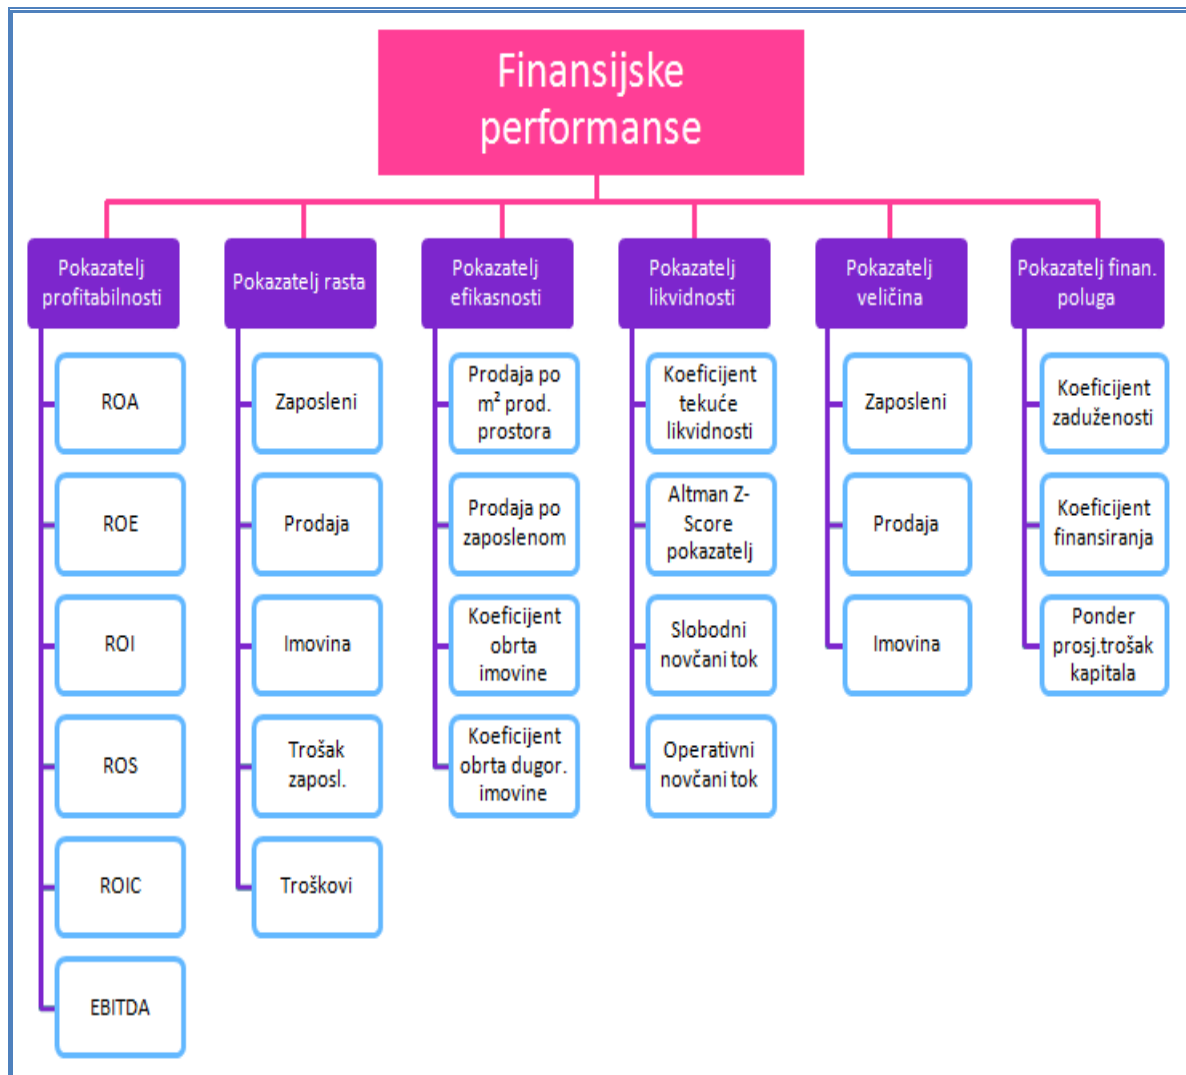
Finansijske performanse

Pokazatelj profitabilnosti

ROA

ROE

ROI

ROS

ROIC

EBITDA

Pokazatelj rasta

Zaposleni

Prodaja

Imovina

Trošak zaposl.

Troškovi

Pokazatelj efikasnosti

Prodaja po $m^2$ prod. prostora

Prodaja po zaposlenom

Koeficijent obrta imovine

Koeficijent obrta dugor. imovine

Pokazatelj likvidnosti

Koeficijent tekuće likvidnosti

Altman Z-Score pokazatelj

Slobodni novčani tok

Operativni novčani tok

Pokazatelj veličina

Zaposleni

Prodaja

Imovina

Pokazatelj finan. poluga

Koeficijent zaduženosti

Koeficijent finansiranja

Ponder prosj.trošak kapitala